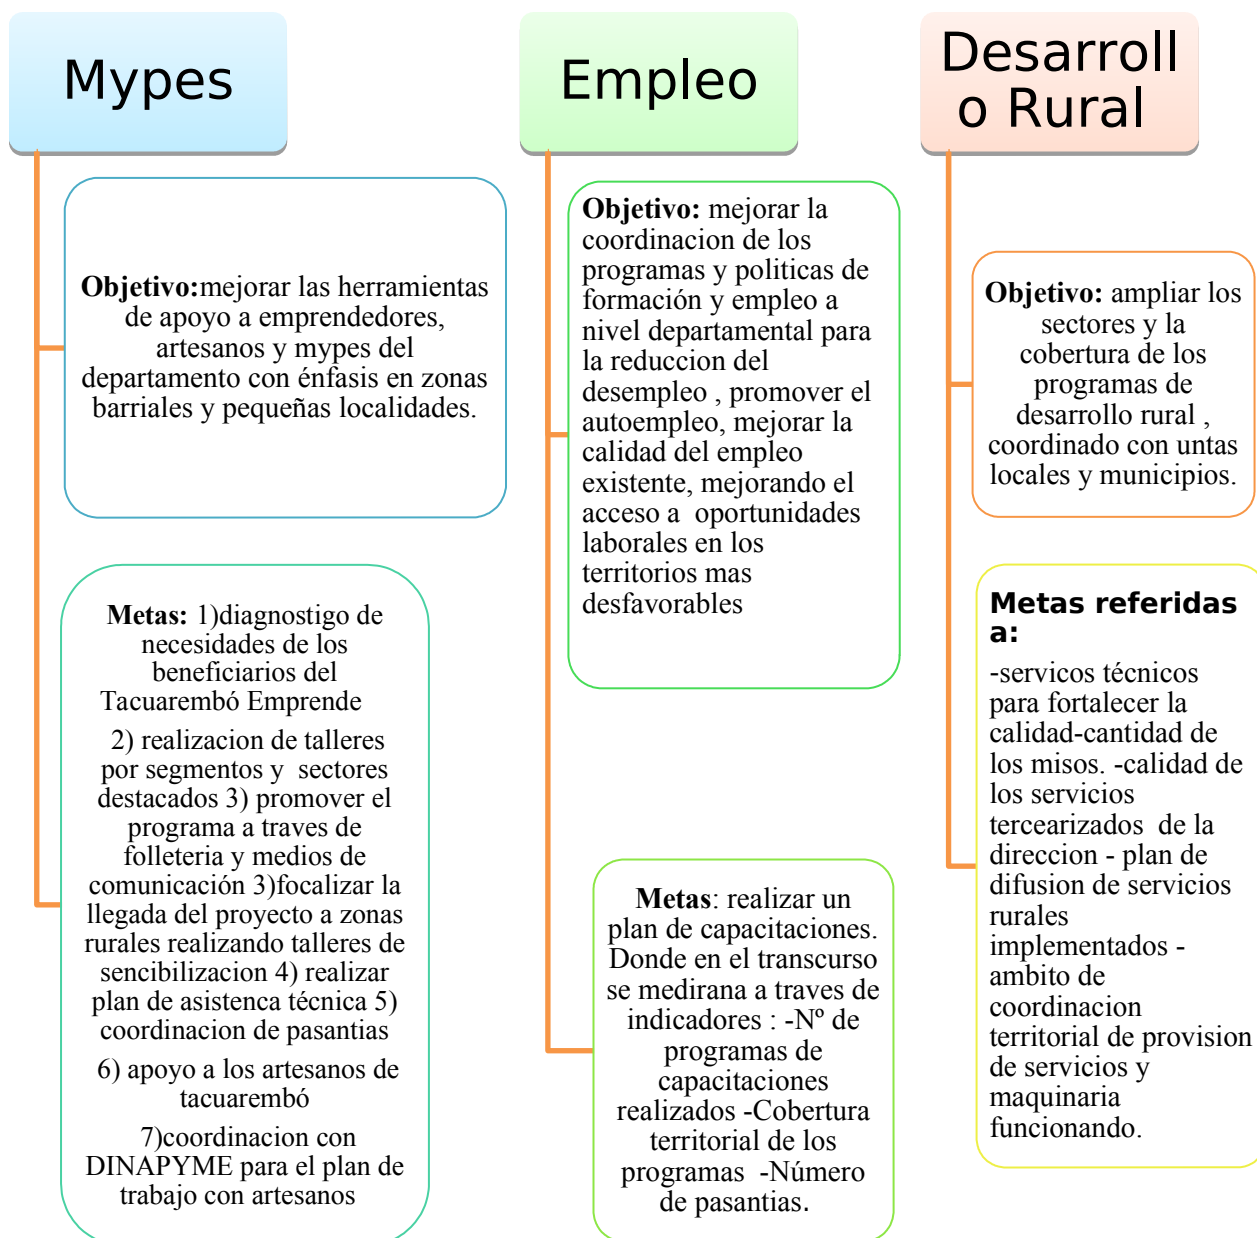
Mypes

Objetivo:mejorar las herramientas de apoyo a emprendedores, artesanos y mypes del departamento con énfasis en zonas barriales y pequeñas localidades.

Metas: 1)diagnostigo de necesidades de los beneficiarios del Tacuarembó Emprende

2) realizacion de talleres por segmentos y sectores destacados 3) promover el programa a traves de folleteria y medios de comunicación 3)focalizar la llegada del proyecto a zonas rurales realizando talleres de sencibilizacion 4) realizar plan de asistencia técnica 5) coordinacion de pasantias

6) apoyo a los artesanos de tacuarembó

7)coordinacion con DINAPYME para el plan de trabajo con artesanos

Empleo

Objetivo: mejorar la coordinacion de los programas y politicas de formación y empleo a nivel departamental para la reduccion del desempleo , promover el autoempleo, mejorar la calidad del empleo existente, mejorando el acceso a oportunidades laborales en los territorios mas desfavorables

Metas: realizar un plan de capacitaciones. Donde en el transcurso se medirana a traves de indicadores : -Nº de programas de capacitaciones realizados -Cobertura territorial de los programas -Número de pasantias.

Desarrollo Rural

Objetivo: ampliar los sectores y la cobertura de los programas de desarrollo rural , coordinado con untas locales y municipios.

Metas referidas a:

-servicos técnicos para fortalecer la calidad-cantidad de los misos. -calidad de los servicios tercearizados de la direccion - plan de difusion de servicios rurales implementados - ambito de coordinacion territorial de provision de servicios y maquinaria funcionando.